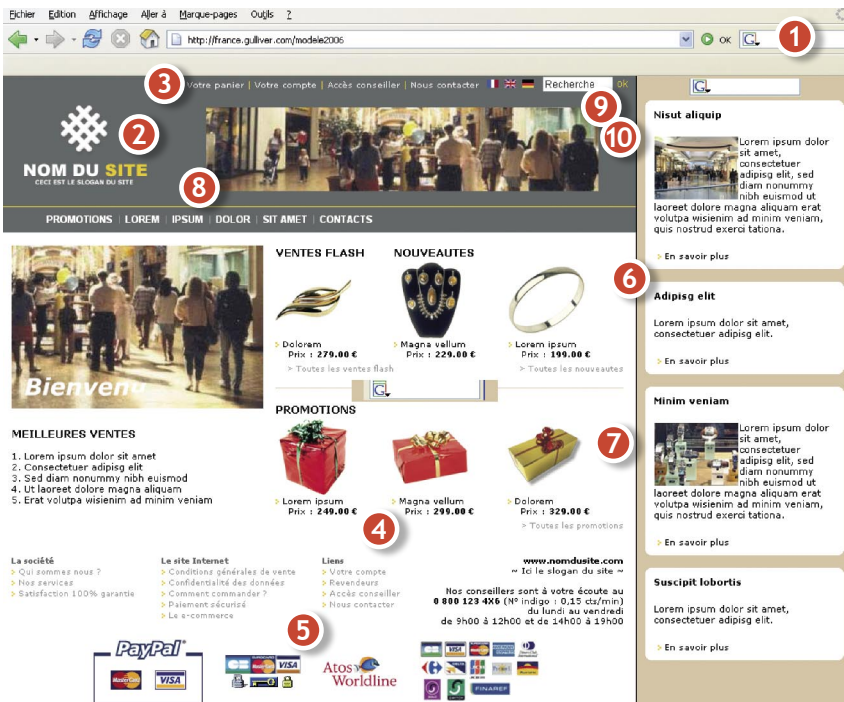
Fichier Edition Affichage Aller à Marque-pages Outils ?

http://france.gulliver.com/modele2006 OK

1

3 Votre panier | Votre compte | Accès conseiller | Nous contacter Recherche OK

2

NOM DU SITE
CECI EST LE SLOGAN DU SITE

8

9

10

PROMOTIONS | LOREM | IPSUM | DOLOR | SIT AMET | CONTACTS

Bienvenu

MEILLEURES VENTES

1. Lorem ipsum dolor sit amet
2. Consectetuer adipisg elit
3. Sed diam nonummy nibh euismod
4. Ut laoreet dolore magna aliquam
5. Erat volutpa wisienim ad minim veniam

VENTES FLASH NOUVEAUTES

Dolorem Prix : 279.00 €
Magna vellum Prix : 229.00 €
Lorem ipsum Prix : 199.00 €
> Toutes les ventes flash
> Toutes les nouveautés

PROMOTIONS

Lorem ipsum Prix : 249.00 €
Magna vellum Prix : 299.00 €
Dolorem Prix : 329.00 €
> Toutes les promotions

4

La société
Qui sommes nous ?
Nos services
Satisfaction 100% garantie

Le site Internet
Conditions générales de vente
Confidentialité des données
Comment commander ?
Paiement sécurisé
Le e-commerce

Liens
Votre compte
Revendeurs
Accès conseiller
Nous contacter

www.nomdusite.com
~ Ici le slogan du site ~

Nos conseillers sont à votre écoute au 0 800 123 4X6 (N° indigo : 0,15 cts/min) du lundi au vendredi de 9h00 à 12h00 et de 14h00 à 19h00

5

PayPal

VISA

Atos Worldline

FINAREF

Nisut aliquip

Lorem ipsum dolor sit amet, consectetuer adipisg elit, sed diam nonummy nibh euismod ut laoreet dolore magna aliquam erat volutpa wisienim ad minim veniam, quis nostrud exerci tationa.

En savoir plus

6

Adipisg elit

Lorem ipsum dolor sit amet, consectetuer adipisg elit.

En savoir plus

Minim veniam

7

Lorem ipsum dolor sit amet, consectetuer adipisg elit, sed diam nonummy nibh euismod ut laoreet dolore magna aliquam erat volutpa wisienim ad minim veniam, quis nostrud exerci tationa.

En savoir plus

Suscipit lobortis

Lorem ipsum dolor sit amet, consectetuer adipisg elit.

En savoir plus